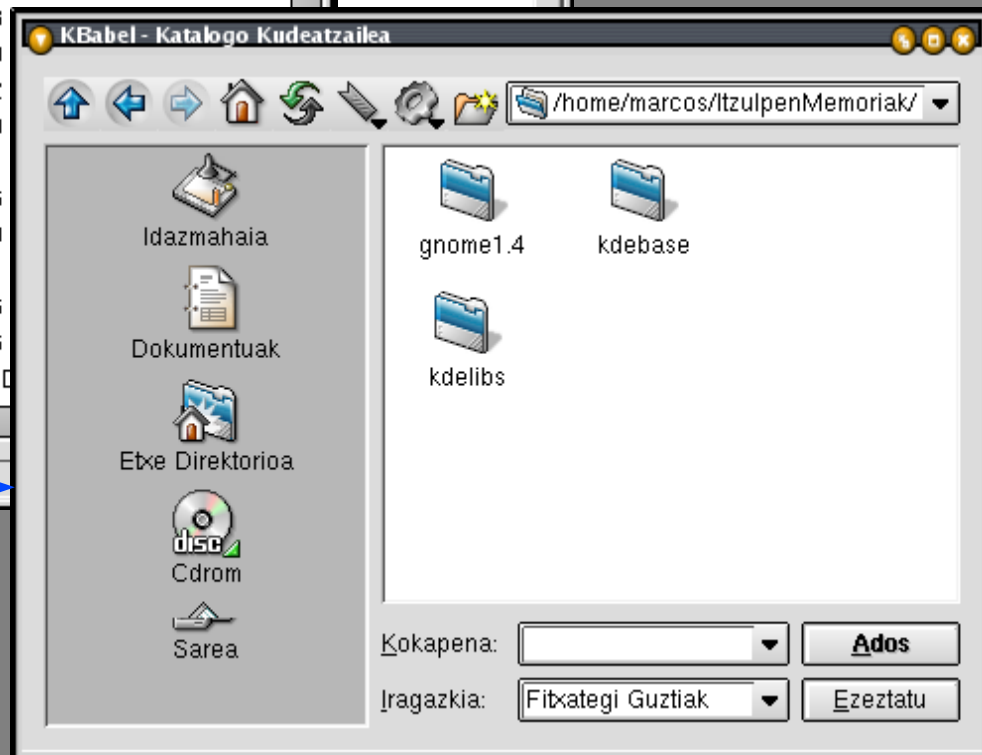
KBabel - Katalogo Kudeatzailea

/home/marcos/ItzulpenMemoriak/

Idazmahaia
Dokumentuak
Etxe Direktorioa
disc
Cdrom
Sarea

gnome1.4
kdebase
kdelibs

Kokapena:
Ados
Iragazkia:
Fitxategi Guztiak
Ezeztatu